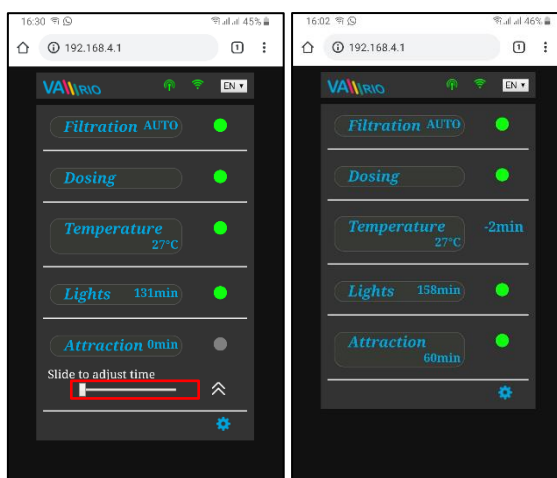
16:30 45%

192.168.4.1

1

VA RIO

EN ▾

Filtration AUTO

Dosing

Temperature 27°C

Lights 131min

Attraction 0min

Slide to adjust time

16:02 46%

192.168.4.1

1

VA RIO

EN ▾

Filtration AUTO

Dosing

Temperature 27°C -2min

Lights 158min

Attraction 60min